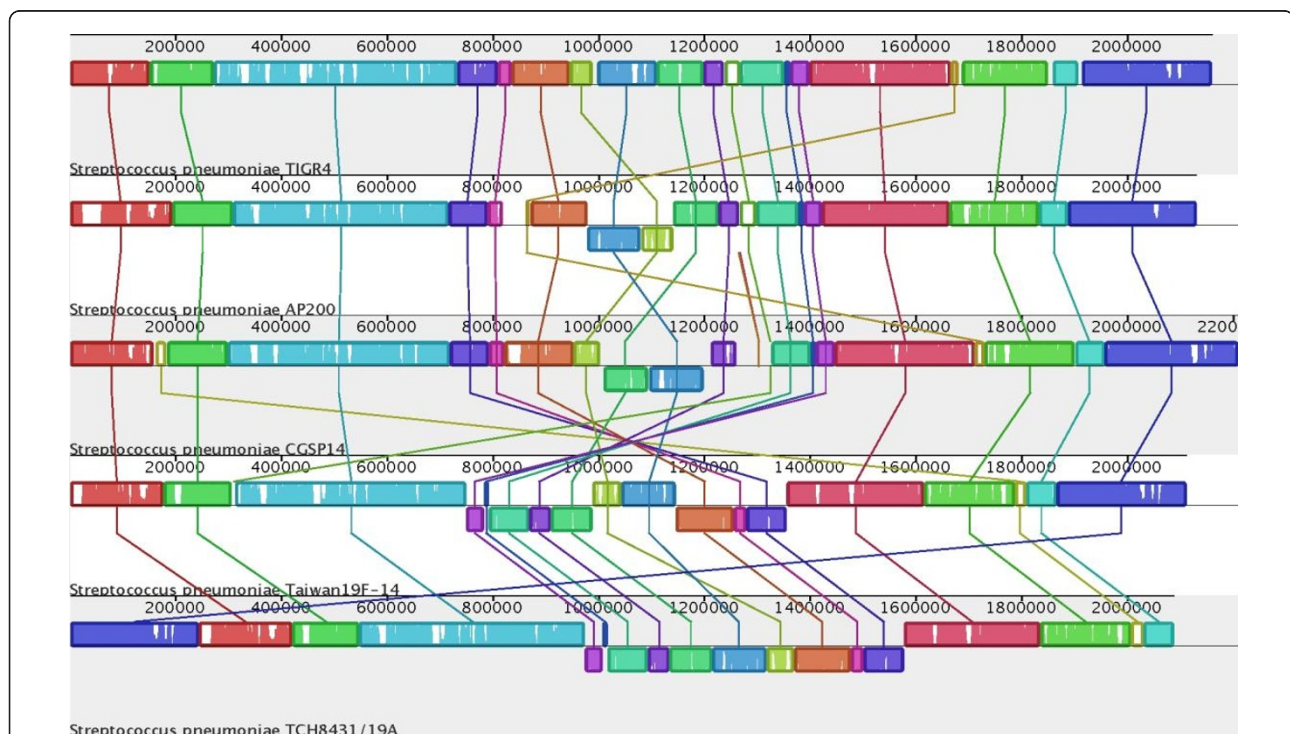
200000 400000 600000 800000 1000000 1200000 1400000 1600000 1800000 2000000

Streptococcus pneumoniae TIGR4
200000 400000 600000 800000 1000000 1200000 1400000 1600000 1800000 2000000

Streptococcus pneumoniae AP200
200000 400000 600000 800000 1000000 1200000 1400000 1600000 1800000 2000000 2200

Streptococcus pneumoniae CGSP14
200000 400000 600000 800000 1000000 1200000 1400000 1600000 1800000 2000000

Streptococcus pneumoniae Taiwan19F-14
200000 400000 600000 800000 1000000 1200000 1400000 1600000 1800000 2000000

Streptococcus pneumoniae TCH8431/19A